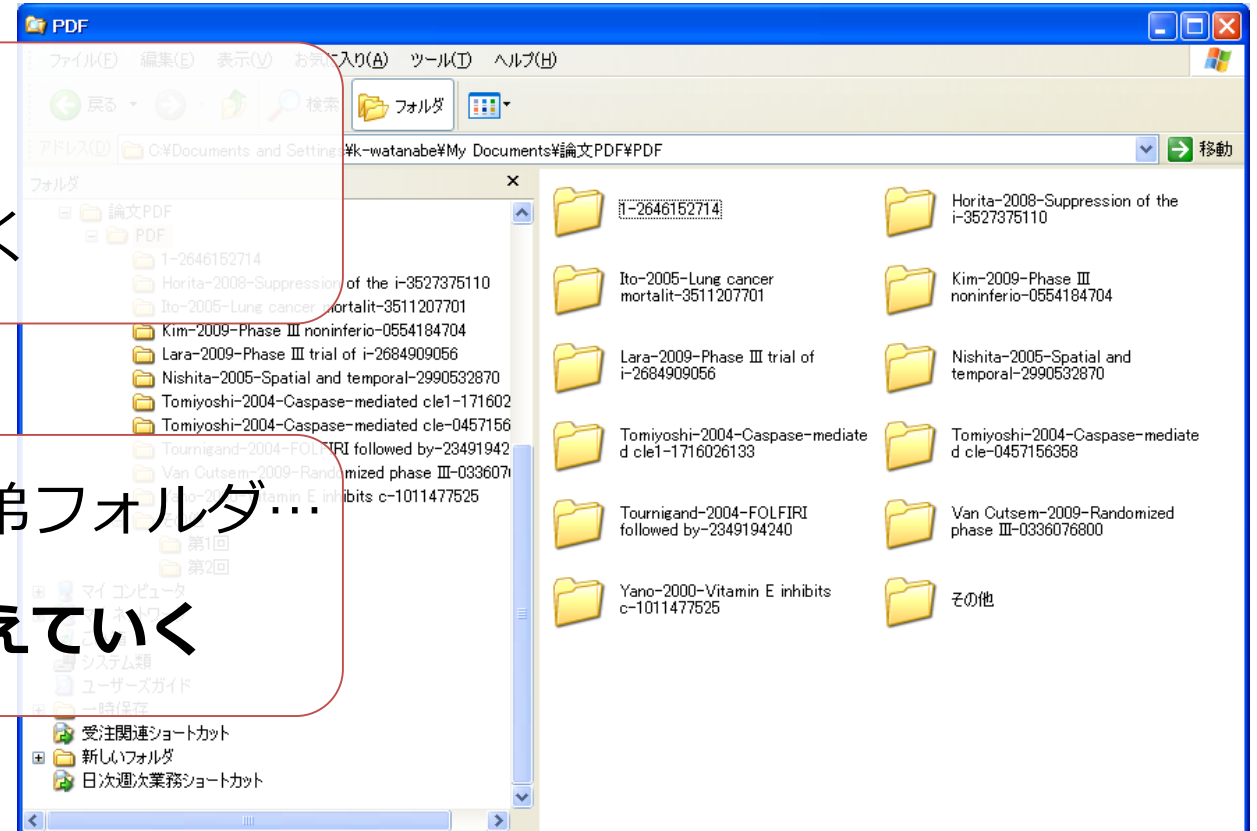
PDF

ファイル(F) 編集(E) 表示(V) お気に入り(A) ツール(T) ヘルプ(H)

戻る 検索 フォルダ

アドレス(D) C:¥Documents and Settings¥k-watanabe¥My Documents¥論文PDF¥PDF 移動

フォルダ ×

く

論文PDF
PDF
1-2646152714
Horita-2008-Suppression of the i-3527375110
Ito-2005-Lung cancer mortalit-3511207701
Kim-2009-Phase III noninferio-0554184704
Lara-2009-Phase III trial of i-2684909056
Nishita-2005-Spatial and temporal-2990532870
Tomiyoshi-2004-Caspase-mediated cle1-171602
Tomiyoshi-2004-Caspase-mediated cle-0457156
Tournigand-2004-FOLFIRI followed by-23491942
Van Cutsem-2009-Randomized phase III-033607
Yano-2000-Vitamin E inhibits c-1011477525

弟フォルダ…

第1回
第2回

マイ コンピュータ
ネットワーク

えていく

システム類
ユーザーズガイド
一時保存
受注関連ショートカット
新しいフォルダ
日次週次業務ショートカット

1-2646152714
Horita-2008-Suppression of the i-3527375110
Ito-2005-Lung cancer mortalit-3511207701
Kim-2009-Phase III noninferio-0554184704
Lara-2009-Phase III trial of i-2684909056
Nishita-2005-Spatial and temporal-2990532870
Tomiyoshi-2004-Caspase-mediated cle1-1716026133
Tomiyoshi-2004-Caspase-mediated cle-0457156358
Tournigand-2004-FOLFIRI followed by-2349194240
Van Cutsem-2009-Randomized phase III-0336076800
Yano-2000-Vitamin E inhibits c-1011477525
その他